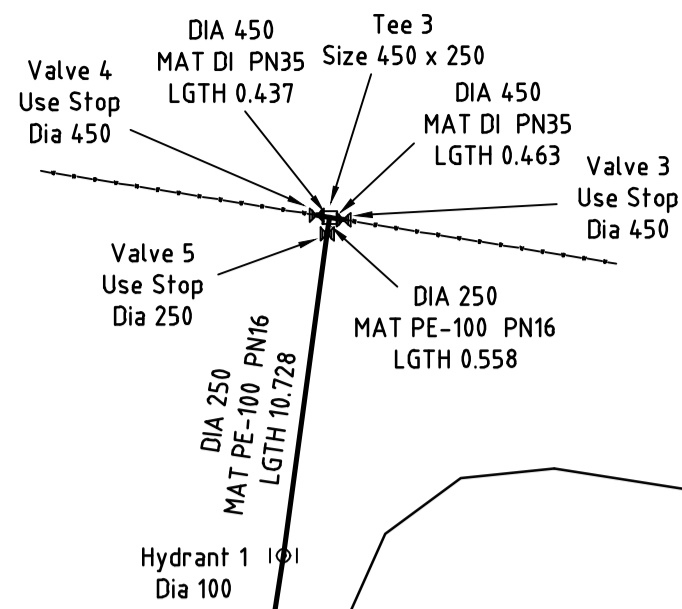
DIA 450
MAT DI PN35
LGTH 0.437

Tee 3
Size 450 x 250

Valve 4
Use Stop
Dia 450

DIA 450
MAT DI PN35
LGTH 0.463

Valve 3
Use Stop
Dia 450

Valve 5
Use Stop
Dia 250

DIA 250
MAT PE-100 PN16
LGTH 0.558

DIA 250
MAT PE-100 PN16
LGTH 10.728

Hydrant 1
Dia 100